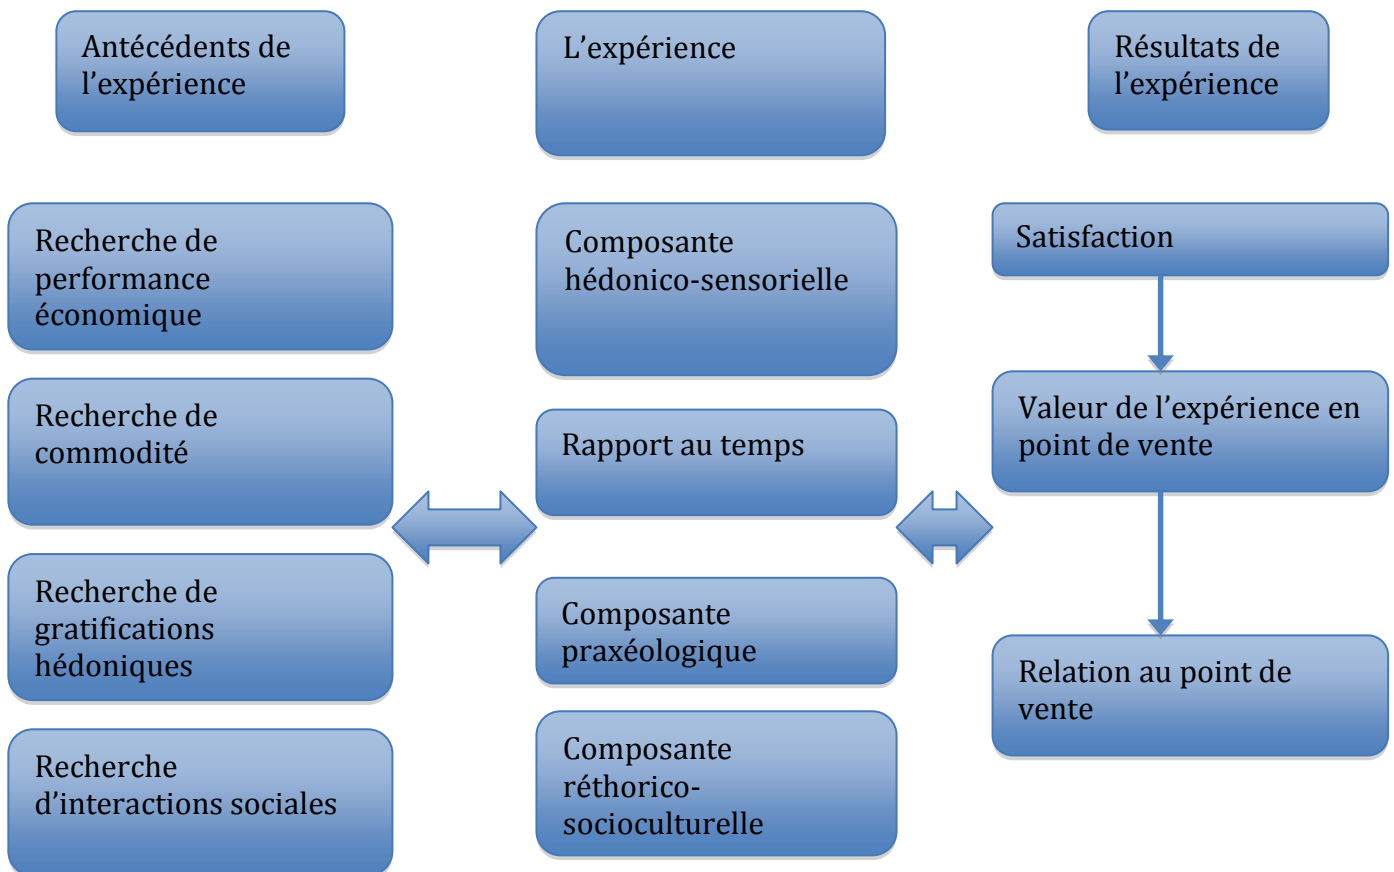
Antécédents de l’expérience

L’expérience

Résultats de l’expérience

Recherche de performance économique

Recherche de commodité

Recherche de gratifications hédoniques

Recherche d’interactions sociales

Composante hédonico-sensorielle

Rapport au temps

Composante praxéologique

Composante réthorico-socioculturelle

Satisfaction

Valeur de l’expérience en point de vente

Relation au point de vente